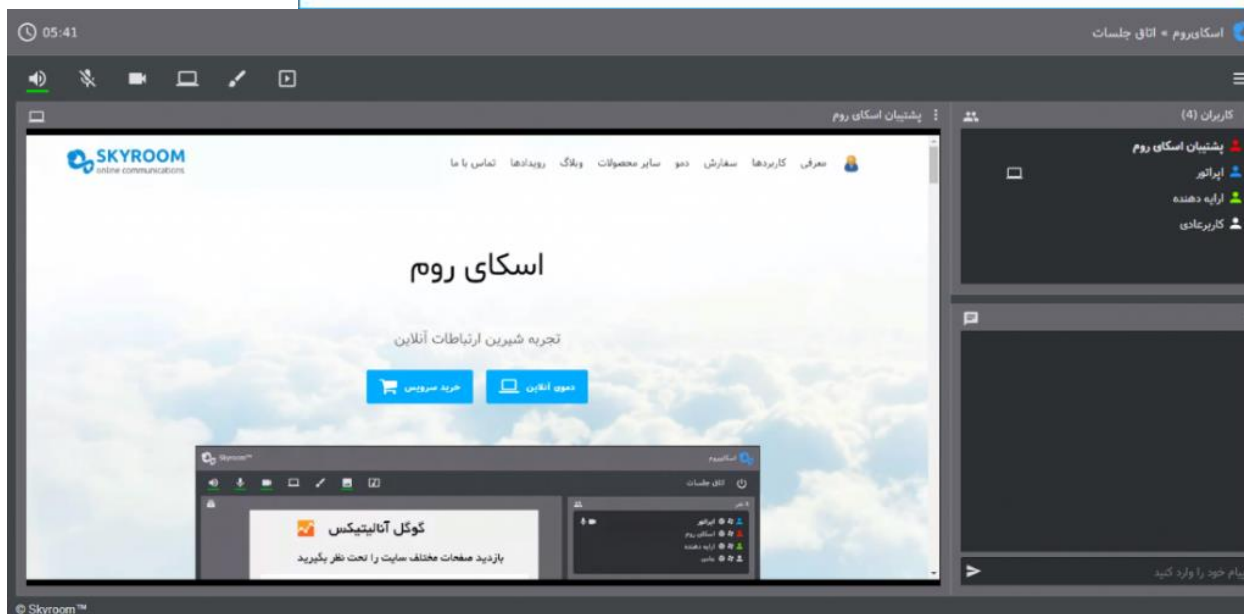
05:41

اسکای‌روم » اتاق جلسات

پشتیبان اسکای روم

کاربران (4)

پشتیبان اسکای روم
اپراتور
ارایه دهنده
کاربرعادی

SKYROOM
online communications

معرفی کاربردها سفارش دمو سایر محصولات وبلاگ رویدادها تماس با ما

اسکای روم

تجربه شیرین ارتباطات آنلاین

دموی آنلاین

خرید سرویس

Skyroom™

اسکای‌روم

اتاق جلسات

گوگل آنالیتیکس

بازدید صفحات مختلف سایت را تحت نظر بگیرید

اپراتور
اسکای روم
ارایه دهنده
بیانیس

پیام خود را وارد کنید

© Skyroom™